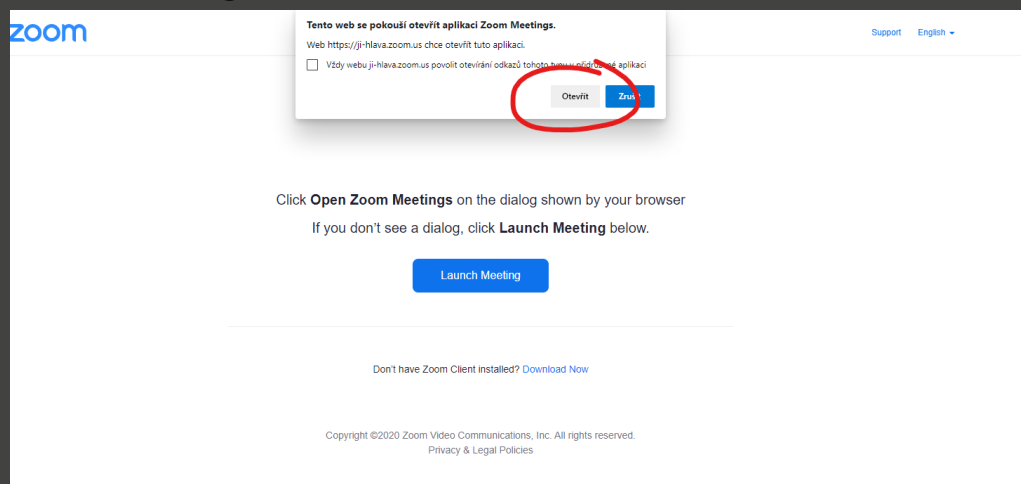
zoom

Support English

Tento web se pokouší otevřít aplikaci Zoom Meetings.

Web https://ji-hlava.zoom.us chce otevřít tuto aplikaci.

Vždy webu ji-hlava.zoom.us povolit otevírání odkazů tohoto typu v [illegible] aplikaci

Otevřít Zruš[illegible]

Click **Open Zoom Meetings** on the dialog shown by your browser

If you don't see a dialog, click **Launch Meeting** below.

Launch Meeting

Don't have Zoom Client installed? Download Now

Copyright ©2020 Zoom Video Communications, Inc. All rights reserved.
Privacy & Legal Policies